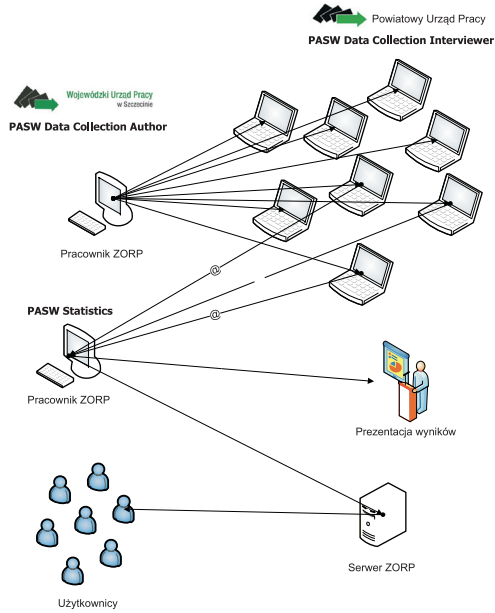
Powiatowy Urząd Pracy
PASW Data Collection Interviewer

Wojewódzki Urząd Pracy w Szczecinie
PASW Data Collection Author

Pracownik ZORP

@

@

PASW Statistics

Pracownik ZORP

Prezentacja wyników

Serwer ZORP

Użytkownicy